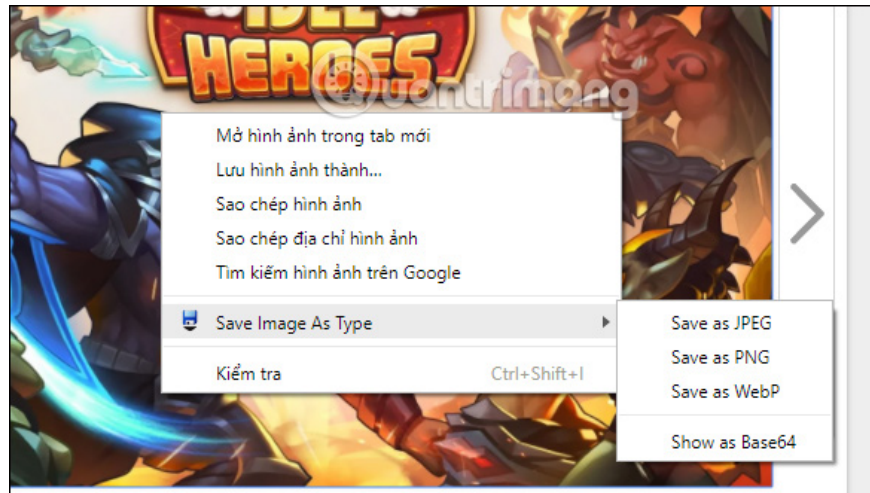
IDLE HEROES

quantrimang

Mở hình ảnh trong tab mới
Lưu hình ảnh thành...
Sao chép hình ảnh
Sao chép địa chỉ hình ảnh
Tìm kiếm hình ảnh trên Google

Save Image As Type

Kiểm tra Ctrl+Shift+I

Save as JPEG
Save as PNG
Save as WebP

Show as Base64